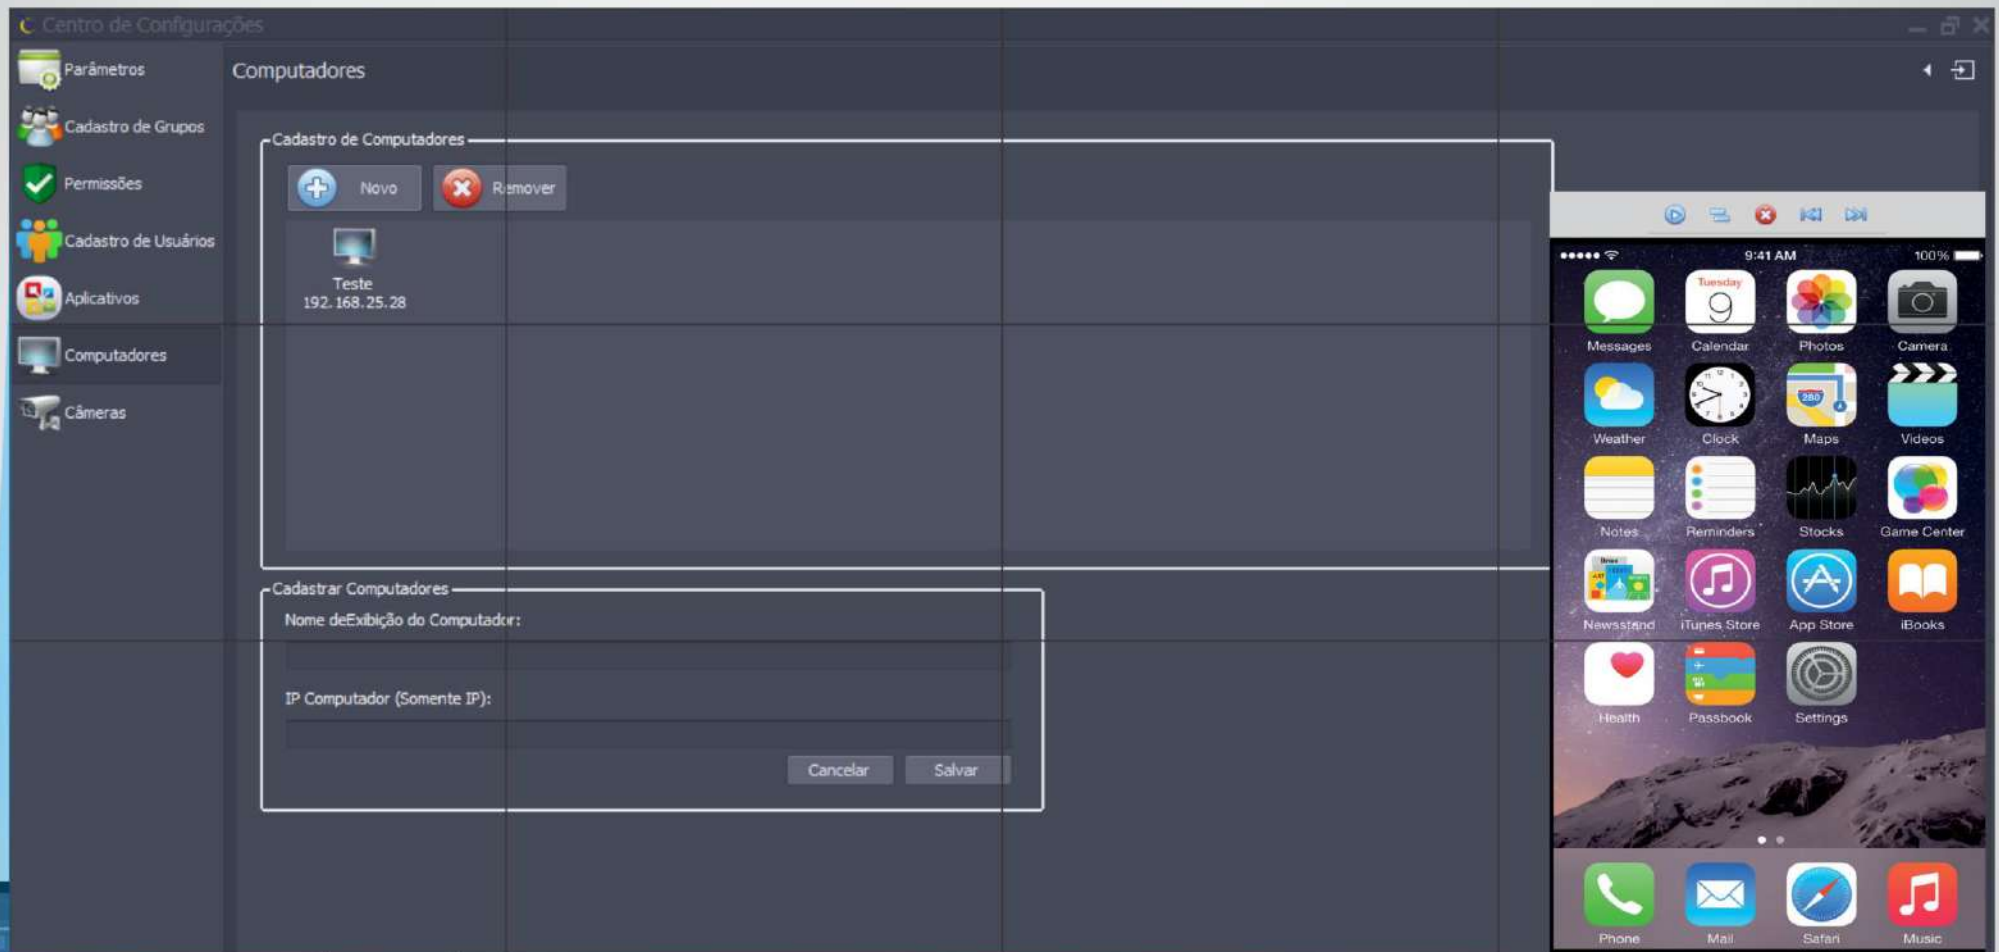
Centro de Configurações

Parâmetros
Cadastro de Grupos
Permissões
Cadastro de Usuários
Aplicativos
Computadores
Câmeras

Computadores

Cadastro de Computadores
Novo
Remover
Teste
192.168.25.28

Cadastrar Computadores
Nome deExibição do Computador:
IP Computador (Somente IP):
Cancelar
Salvar

9:41 AM
100%
Tuesday
9
Messages
Calendar
Photos
Camera
Weather
Clock
Maps
Videos
Notes
Reminders
Stocks
Game Center
Newsstand
iTunes Store
App Store
iBooks
Health
Passbook
Settings
Phone
Mail
Safari
Music